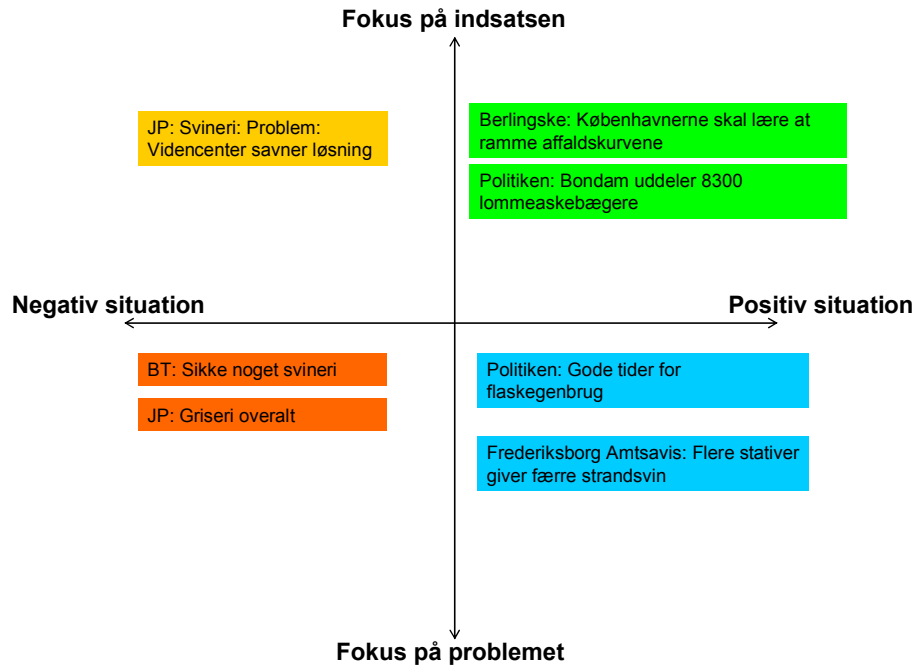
Fokus på indsatsen

JP: Svineri: Problem: Videncenter savner løsning

Berlingske: Københavnerne skal lære at ramme affaldskurvene

Politiken: Bondam uddeler 8300 lommeaskebægere

Negativ situation

Positiv situation

BT: Sikke noget svineri

JP: Griseri overalt

Politiken: Gode tider for flaskegenbrug

Frederiksborg Amtsavis: Flere stativer giver færre strandsvin

Fokus på problemet